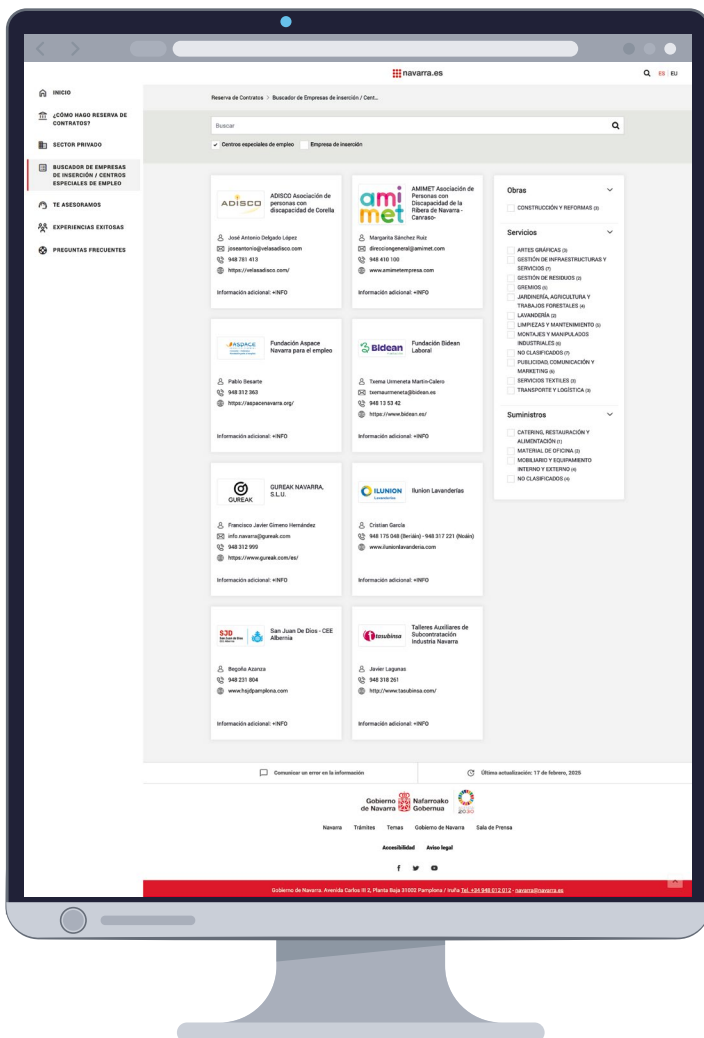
navarra.es

ES | EU

INICIO
¿CÓMO HAGO RESERVA DE CONTRATOS?
SECTOR PRIVADO
BUSCADOR DE EMPRESAS DE INSERCIÓN / CENTROS ESPECIALES DE EMPLEO
TE ASESORAMOS
EXPERIENCIAS EXITOSAS
PREGUNTAS FRECUENTES

Reserva de Contratos > Buscador de Empresas de inserción / Cent...

Buscar

Centros especiales de empleo
Empresa de inserción

ADISCO
ADISCO Asociación de personas con discapacidad de Corella
José Antonio Delgado López
joseantonio@velasadisco.com
948 781 413
https://velasadisco.com/
Información adicional: +INFO

amimet
AMIMET Asociación de Personas con Discapacidad de la Ribera de Navarra - Canraso-
Margarita Sánchez Ruiz
direcciongeneral@amimet.com
948 410 100
www.amimetempresa.com
Información adicional: +INFO

ASPACE
Fundación Aspace Navarra para el empleo
Pablo Besarte
948 312 363
https://aspacenavarra.org/
Información adicional: +INFO

Bidean
Fundación Bidean Laboral
Txema Urmeneta Martín-Calero
txemaurmeneta@bidean.es
948 13 53 42
https://www.bidean.es/
Información adicional: +INFO

GUREAK
GUREAK NAVARRA, S.L.U.
Francisco Javier Gimeno Hernández
info.navarra@gureak.com
948 312 999
https://www.gureak.com/es/
Información adicional: +INFO

ILUNION
Ilunion Lavanderías
Cristian García
948 175 048 (Berián) - 948 317 221 (Noáin)
www.ilunionlavanderia.com
Información adicional: +INFO

SJD
San Juan De Dios - CEE Alberina
Begoña Azanza
948 231 804
www.hsjdpamplona.com
Información adicional: +INFO

tasubinsa
Talleres Auxiliares de Subcontratación Industria Navarra
Javier Lagunas
948 318 261
http://www.tasubinsa.com/
Información adicional: +INFO

Obras
CONSTRUCCIÓN Y REFORMAS (3)

Servicios
ARTES GRÁFICAS (3)
GESTIÓN DE INFRAESTRUCTURAS Y SERVICIOS (7)
GESTIÓN DE RESIDUOS (2)
GREMIOS (6)
JARDINERÍA, AGRICULTURA Y TRABAJOS FORESTALES (4)
LAVANDERÍA (2)
LIMPIEZAS Y MANTENIMIENTO (5)
MONTAJES Y MANIPULADOS INDUSTRIALES (6)
NO CLASIFICADOS (7)
PUBLICIDAD, COMUNICACIÓN Y MARKETING (5)
SERVICIOS TEXTILES (3)
TRANSPORTE Y LOGÍSTICA (3)

Suministros
CATERING, RESTAURACIÓN Y ALIMENTACIÓN (1)
MATERIAL DE OFICINA (3)
MOBILIARIO Y EQUIPAMIENTO INTERNO Y EXTERNO (4)
NO CLASIFICADOS (4)

Comunicar un error en la información
Última actualización: 17 de febrero, 2025

Gobierno de Navarra
Nafarroako Gobernua

Navarra Trámites Temas Gobierno de Navarra Sala de Prensa
Accesibilidad Aviso legal

Gobierno de Navarra. Avenida Carlos III 2, Planta Baja 31002 Pamplona / Iruña Tel. +34 948 012 012 - navarra@navarra.es